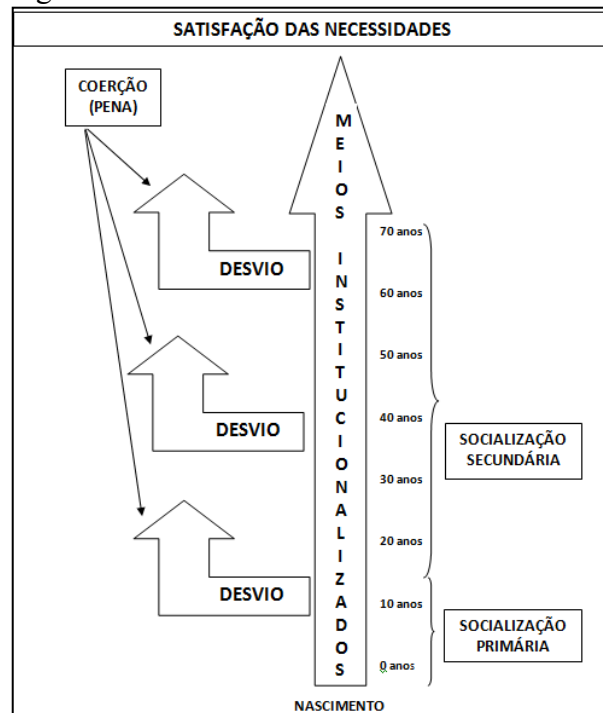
SATISFAÇÃO DAS NECESSIDADES

COERÇÃO (PENA)

M E I O S I N S T I T U C I O N A L I Z A D O S

DESVIO

DESVIO

DESVIO

70 anos

60 anos

50 anos

40 anos

30 anos

20 anos

10 anos

0 anos

SOCIALIZAÇÃO SECUNDÁRIA

SOCIALIZAÇÃO PRIMÁRIA

NASCIMENTO